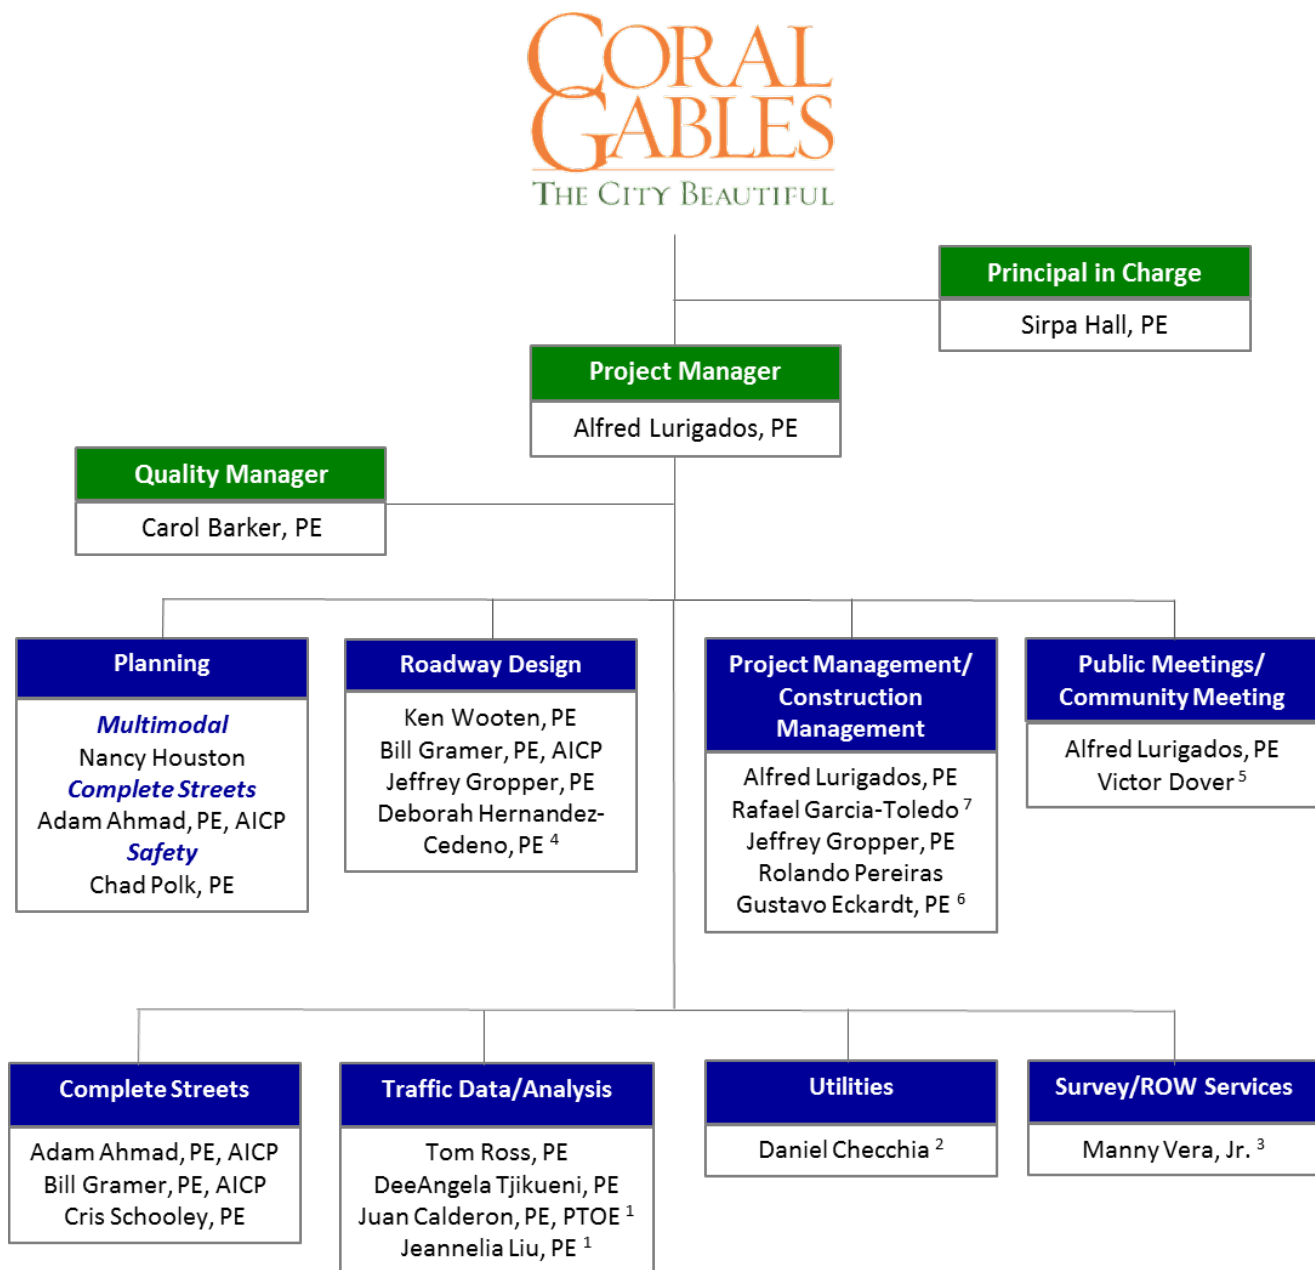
CORAL GABLES
THE CITY BEAUTIFUL

Principal in Charge
Sirpa Hall, PE

Project Manager
Alfred Lurigados, PE

Quality Manager
Carol Barker, PE

Planning
Multimodal
Nancy Houston
Complete Streets
Adam Ahmad, PE, AICP
Safety
Chad Polk, PE

Roadway Design
Ken Wooten, PE
Bill Gramer, PE, AICP
Jeffrey Gropper, PE
Deborah Hernandez-Cedeno, PE $^4$

Project Management/ Construction Management
Alfred Lurigados, PE
Rafael Garcia-Toledo $^7$
Jeffrey Gropper, PE
Rolando Pereiras
Gustavo Eckardt, PE $^6$

Public Meetings/ Community Meeting
Alfred Lurigados, PE
Victor Dover $^5$

Complete Streets
Adam Ahmad, PE, AICP
Bill Gramer, PE, AICP
Cris Schooley, PE

Traffic Data/Analysis
Tom Ross, PE
DeeAngela Tjikueni, PE
Juan Calderon, PE, PTOE $^1$
Jeannelia Liu, PE $^1$

Utilities
Daniel Checchia $^2$

Survey/ROW Services
Manny Vera, Jr. $^3$